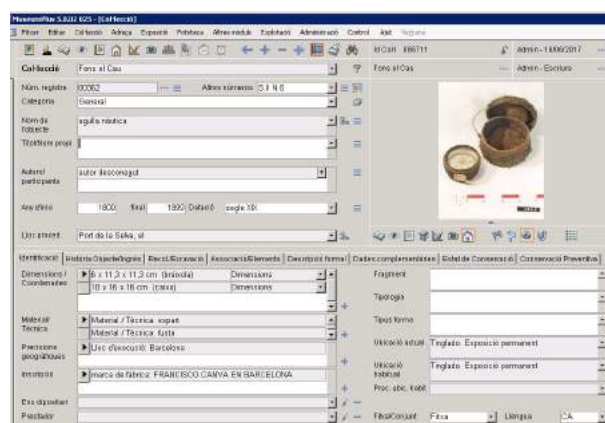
MuseumPlus 5.0.32 625 - [Col·lecció]

Fitxer Editar Col·lecció Adreça Exposició Préstecs Altres mòduls Explotació Administració Control Ajut

Col·lecció Fons el Cau

IdObj 166711 Admin - 11/06/2017

Fons el Cau Admin - Escriure

Núm. registre 00362 Altres números 3.1 fk 6

Categoria General

Nom de l'objecte agulla nàutica

Títol/nom propi

Autor/participants autor desconegut

Any d'inici 1800 final 1899 Datació segle XIX

Lloc procedència Port de la Selva, el

Identificació | Història Objecte/Ingrés | Recol./Excavació | Associació/Elements | Descripció formal | Dades complementàries | Estat de Conservació | Conservació Preventiva

Dimensions / Coordenades 6 x 11,3 x 11,3 cm (brúixola) Dimensions
10 x 16 x 16 cm (caixa) Dimensions

Material/Tècnica Material / Tècnica: vespart
Material / Tècnica: fusta

Precisions geogràfiques Lloc d'execució: Barcelona

Inscripcions marca de fàbrica: FRANCISCO CANYA EN BARCELONA

Fragment

Tipologia

Tipus forma

Ubicació actual Tinglado. Exposició permanent

Ubicació habitual Tinglado. Exposició permanent

Proc. ubic. habit.

Fitxa/Conjunt Fitxa Llengua CA

Ens dipositari

Prestador